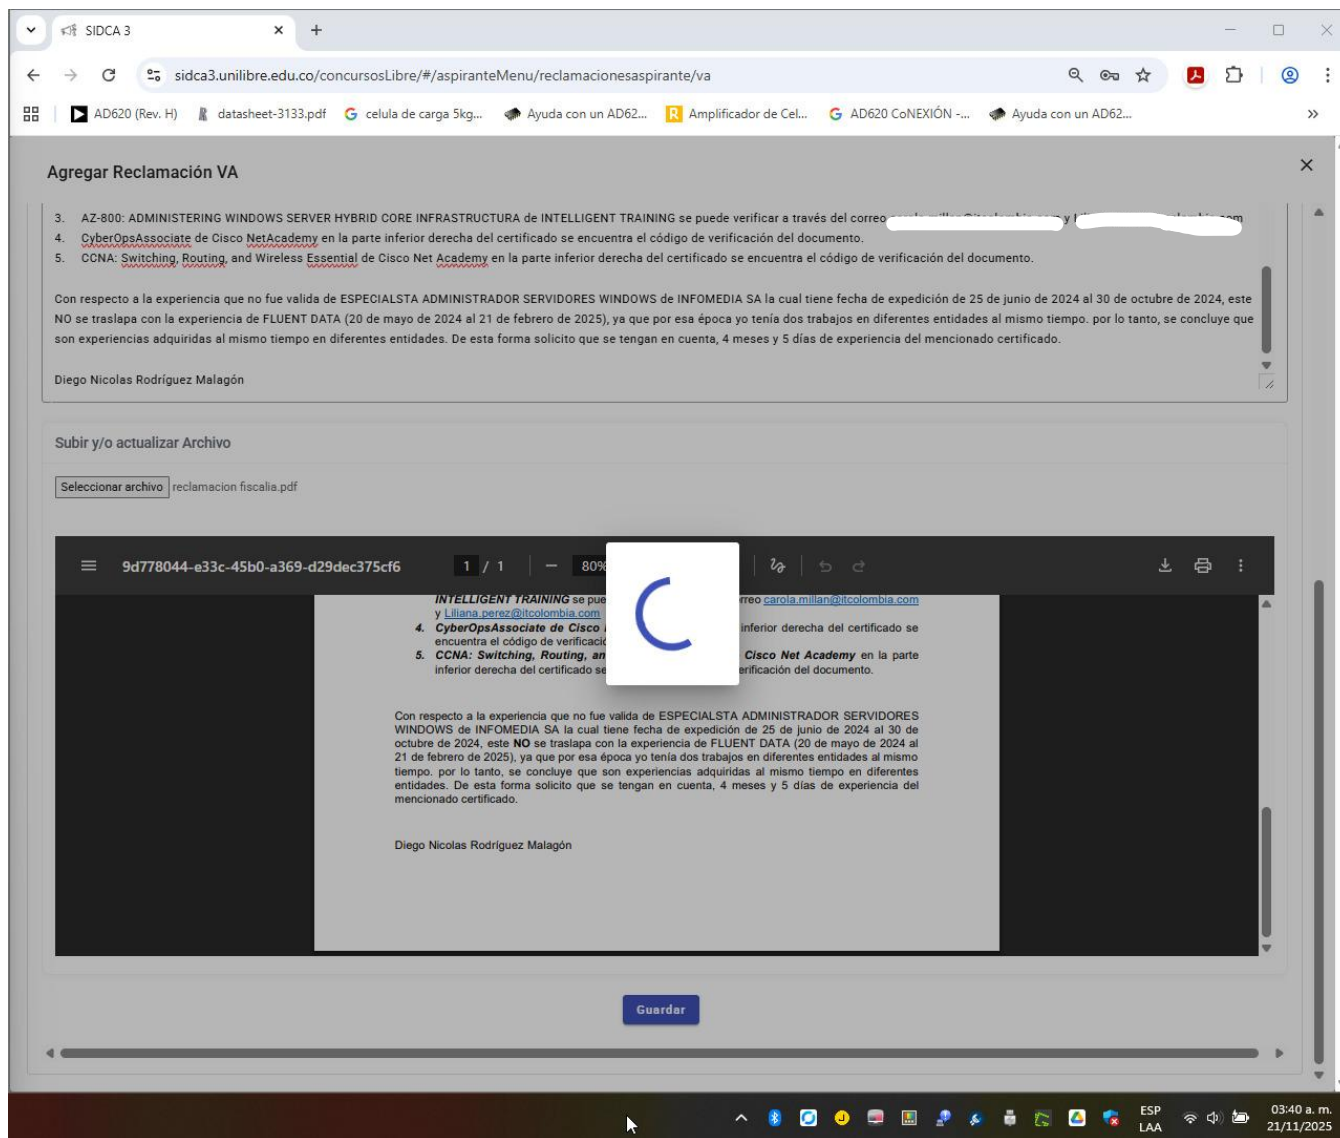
SIDCA 3

sidca3.unilibre.edu.co/concursosLibre/#/aspiranteMenu/reclamacionesaspirante/va

AD620 (Rev. H) datasheet-3133.pdf celula de carga 5kg... Ayuda con un AD62... Amplificador de Cel... AD620 CoNEXIÓN -... Ayuda con un AD62...

Agregar Reclamación VA

3. AZ-800: ADMINISTERING WINDOWS SERVER HYBRID CORE INFRASTRUCTURA de INTELLIGENT TRAINING se puede verificar a través del correo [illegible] y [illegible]
4. CyberOpsAssociate de Cisco NetAcademy en la parte inferior derecha del certificado se encuentra el código de verificación del documento.
5. CCNA: Switching, Routing, and Wireless Essential de Cisco Net Academy en la parte inferior derecha del certificado se encuentra el código de verificación del documento.

Con respecto a la experiencia que no fue valida de ESPECIALSTA ADMINISTRADOR SERVIDORES WINDOWS de INFOMEDIA SA la cual tiene fecha de expedición de 25 de junio de 2024 al 30 de octubre de 2024, este NO se traslapa con la experiencia de FLUENT DATA (20 de mayo de 2024 al 21 de febrero de 2025), ya que por esa época yo tenía dos trabajos en diferentes entidades al mismo tiempo. por lo tanto, se concluye que son experiencias adquiridas al mismo tiempo en diferentes entidades. De esta forma solicito que se tengan en cuenta, 4 meses y 5 días de experiencia del mencionado certificado.

Diego Nicolas Rodríguez Malagón

Subir y/o actualizar Archivo

Seleccionar archivo reclamacion fiscalia.pdf

9d778044-e33c-45b0-a369-d29dec375cf6 1 / 1 80%

INTELLIGENT TRAINING se pue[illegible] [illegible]rreo carola.millan@itcolombia.com y Liliana.perez@itcolombia.com
4. CyberOpsAssociate de Cisco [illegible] inferior derecha del certificado se encuentra el código de verificació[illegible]
5. CCNA: Switching, Routing, an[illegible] Cisco Net Academy en la parte inferior derecha del certificado se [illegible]erificación del documento.

Con respecto a la experiencia que no fue valida de ESPECIALSTA ADMINISTRADOR SERVIDORES WINDOWS de INFOMEDIA SA la cual tiene fecha de expedición de 25 de junio de 2024 al 30 de octubre de 2024, este NO se traslapa con la experiencia de FLUENT DATA (20 de mayo de 2024 al 21 de febrero de 2025), ya que por esa época yo tenía dos trabajos en diferentes entidades al mismo tiempo. por lo tanto, se concluye que son experiencias adquiridas al mismo tiempo en diferentes entidades. De esta forma solicito que se tengan en cuenta, 4 meses y 5 días de experiencia del mencionado certificado.

Diego Nicolas Rodríguez Malagón

Guardar

ESP LAA 03:40 a. m. 21/11/2025